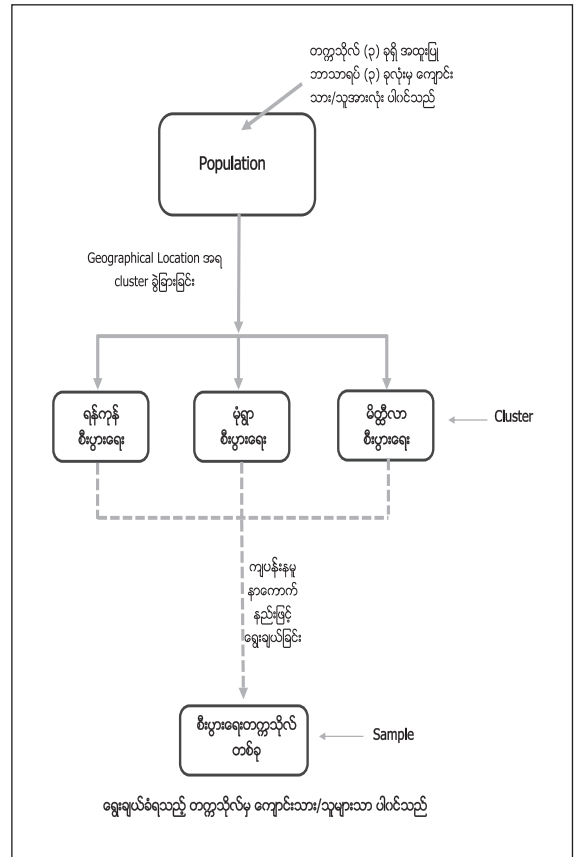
တက္ကသိုလ် (၃) ခုရှိ အထူးပြု ဘာသာရပ် (၃) ခုလုံးမှ ကျောင်းသား/သူအားလုံး ပါဝင်သည်

Population

Geographical Location အရ cluster ခွဲခြားခြင်း

ရန်ကုန် စီးပွားရေး

မုံရွာ စီးပွားရေး

မိတ္ထီလာ စီးပွားရေး

Cluster

ကျပန်းနမူနာကောက်နည်းဖြင့် ရွေးချယ်ခြင်း

စီးပွားရေးတက္ကသိုလ် တစ်ခု

Sample

ရွေးချယ်ခံရသည့် တက္ကသိုလ်မှ ကျောင်းသား/သူများသာ ပါဝင်သည်